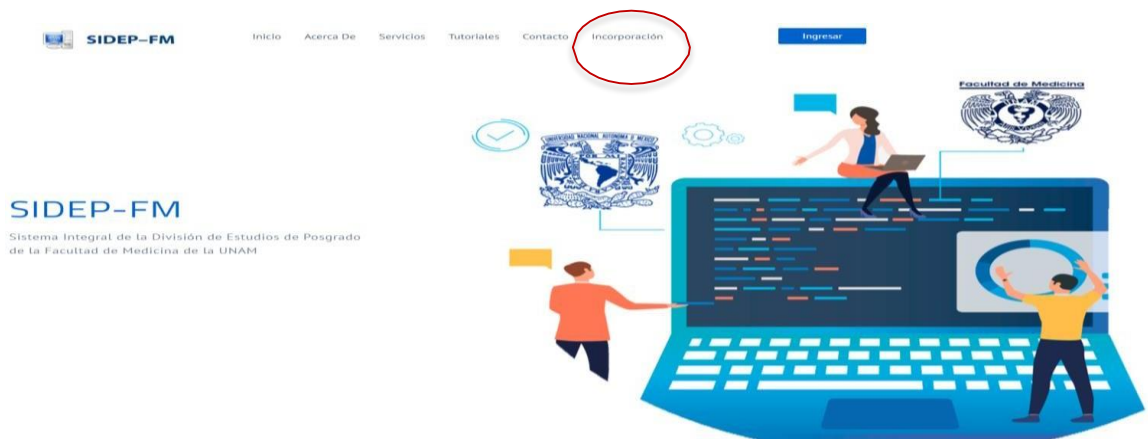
SIDEP-FM

Inicio Acerca De Servicios Tutoriales Contacto Incorporación

Ingresar

Facultad de Medicina

UNIVERSIDAD NACIONAL AUTÓNOMA DE MÉXICO

SIDEP-FM

Sistema Integral de la División de Estudios de Posgrado de la Facultad de Medicina de la UNAM